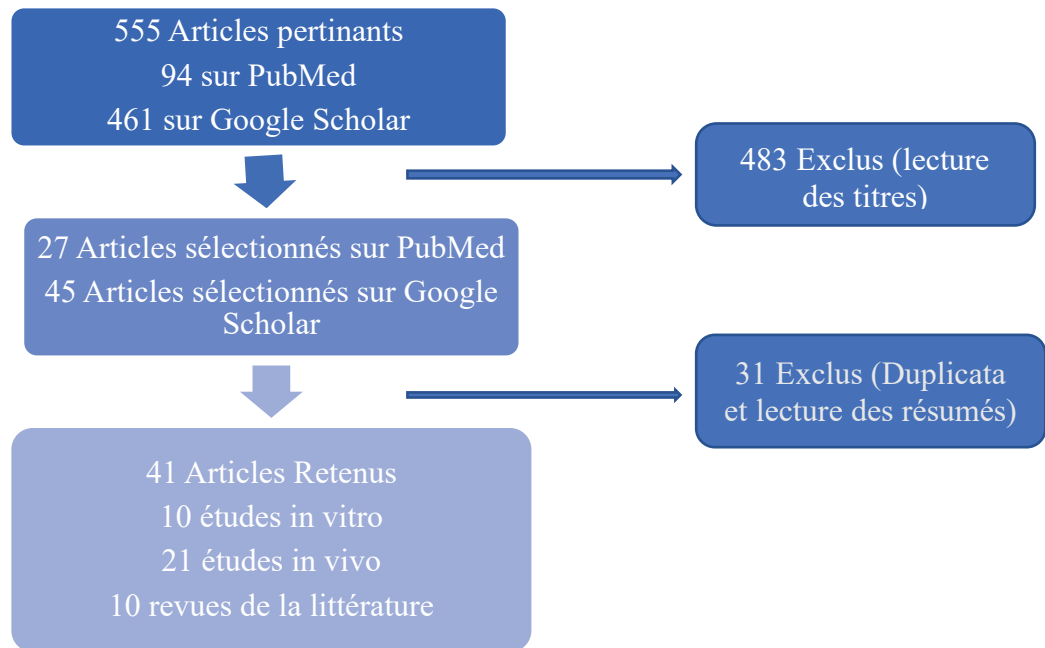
555 Articles pertinants
94 sur PubMed
461 sur Google Scholar

483 Exclus (lecture des titres)

27 Articles sélectionnés sur PubMed
45 Articles sélectionnés sur Google Scholar

31 Exclus (Duplicata et lecture des résumés)

41 Articles Retenus
10 études in vitro
21 études in vivo
10 revues de la littérature